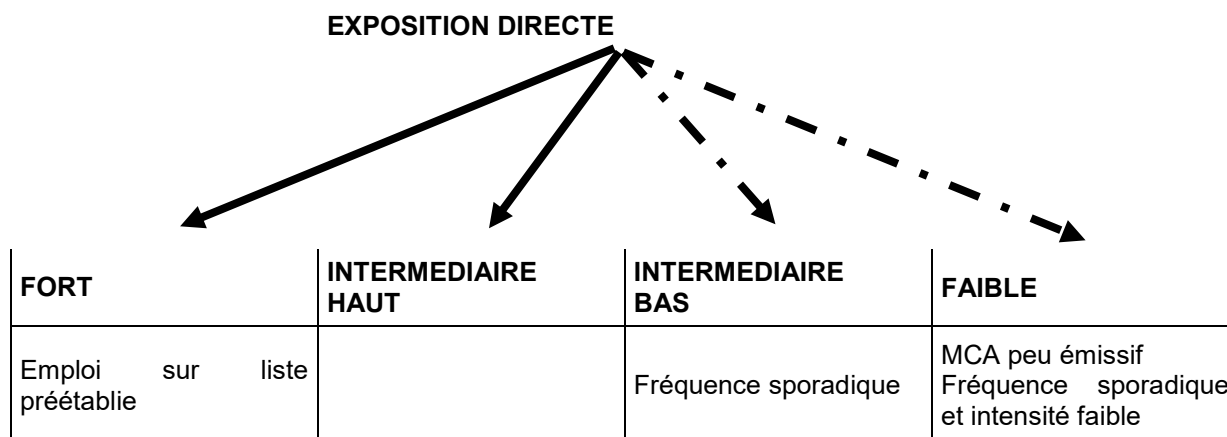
EXPOSITION DIRECTE

| FORT | INTERMEDIAIRE HAUT | INTERMEDIAIRE BAS | FAIBLE |
|---|---|---|---|
| Emploi sur liste préétablie | | Fréquence sporadique | MCA peu émissif Fréquence sporadique et intensité faible |